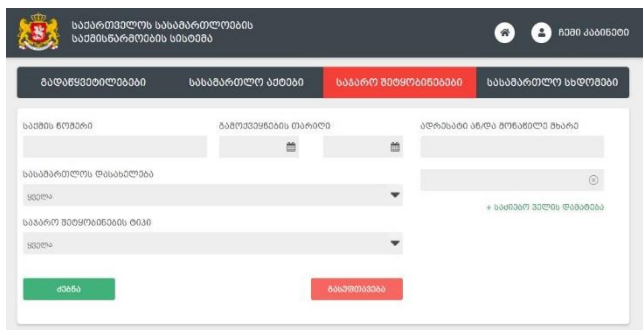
საქართველოს სასამართლოების საქმისწარმოების სისტემა

ჩემი კაბინეტი

გადაწყვეტილებები

სასამართლო აქტები

საჯარო შეტყობინებები

სასამართლო სხდომები

საქმის ნომერი

გამოქვეყნების თარიღი

ადრესატი ანდა მოსარჩელე მხარე

სასამართლოს დასახელება

ყველა

+ საძიებო ველის დამატება

საჯარო შეტყობინების ტიპი

ყველა

ძებნა

გასუფთავება